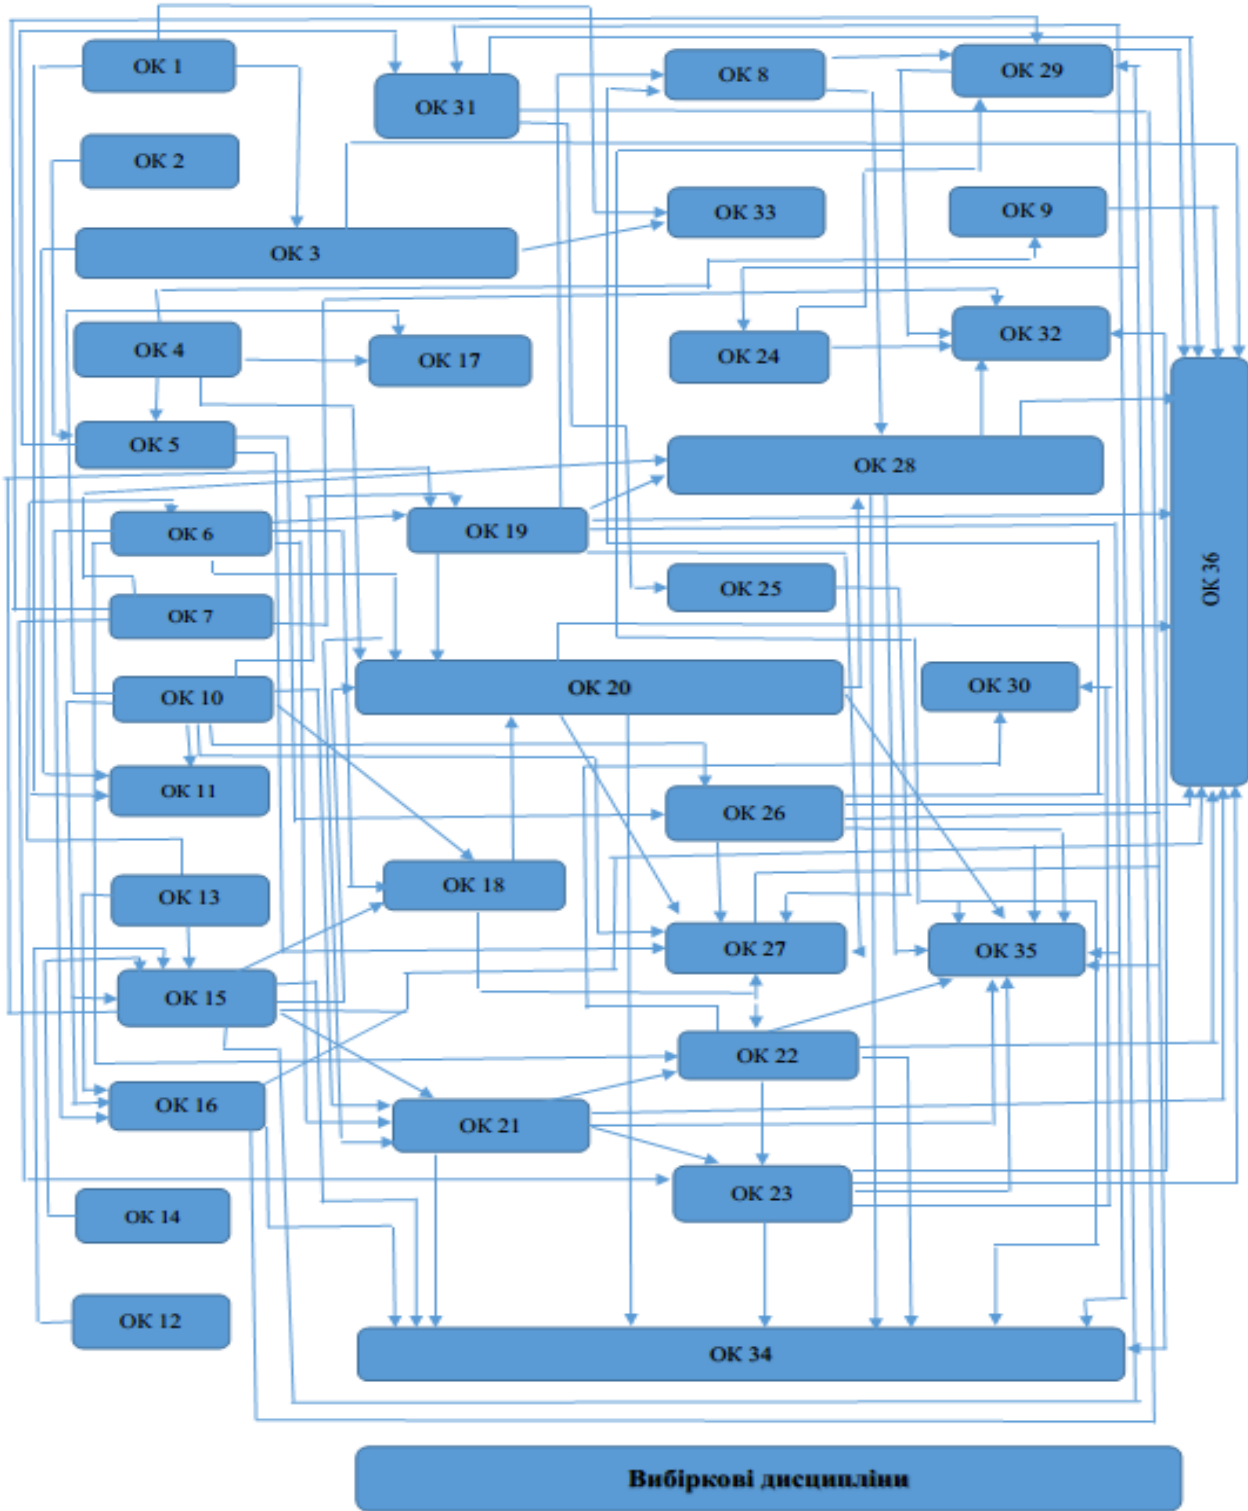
ОК 1
ОК 31
ОК 8
ОК 29
ОК 2
ОК 33
ОК 9
ОК 3
ОК 4
ОК 17
ОК 24
ОК 32
ОК 5
ОК 28
ОК 6
ОК 19
ОК 36
ОК 7
ОК 25
ОК 10
ОК 20
ОК 30
ОК 11
ОК 26
ОК 13
ОК 18
ОК 27
ОК 35
ОК 15
ОК 22
ОК 16
ОК 21
ОК 23
ОК 14
ОК 12
ОК 34
Вибіркові дисципліни